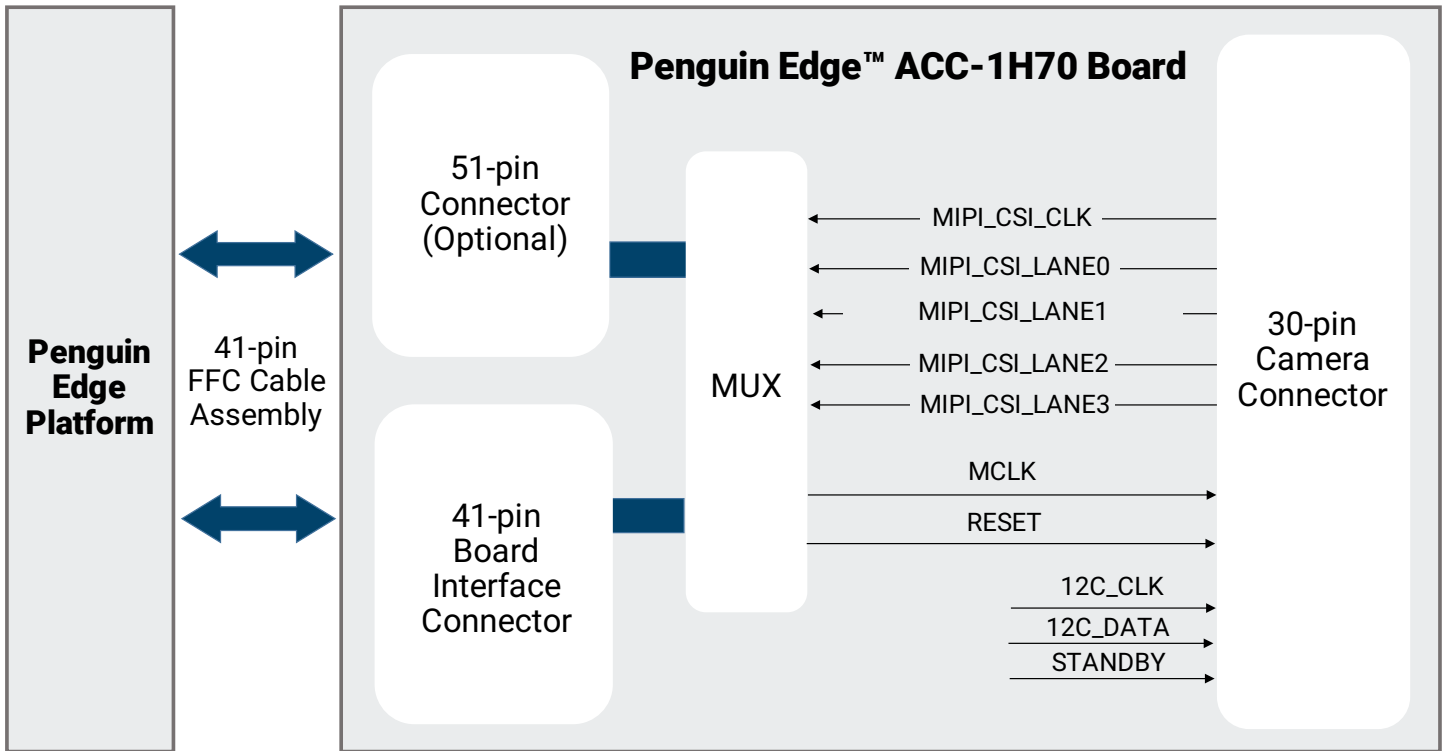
Penguin Edge Platform

41-pin FFC Cable Assembly

Penguin Edge™ ACC-1H70 Board

51-pin Connector (Optional)

41-pin Board Interface Connector

MUX

MIPI_CSI_CLK
MIPI_CSI_LANE0
MIPI_CSI_LANE1
MIPI_CSI_LANE2
MIPI_CSI_LANE3
MCLK
RESET
12C_CLK
12C_DATA
STANDBY

30-pin Camera Connector